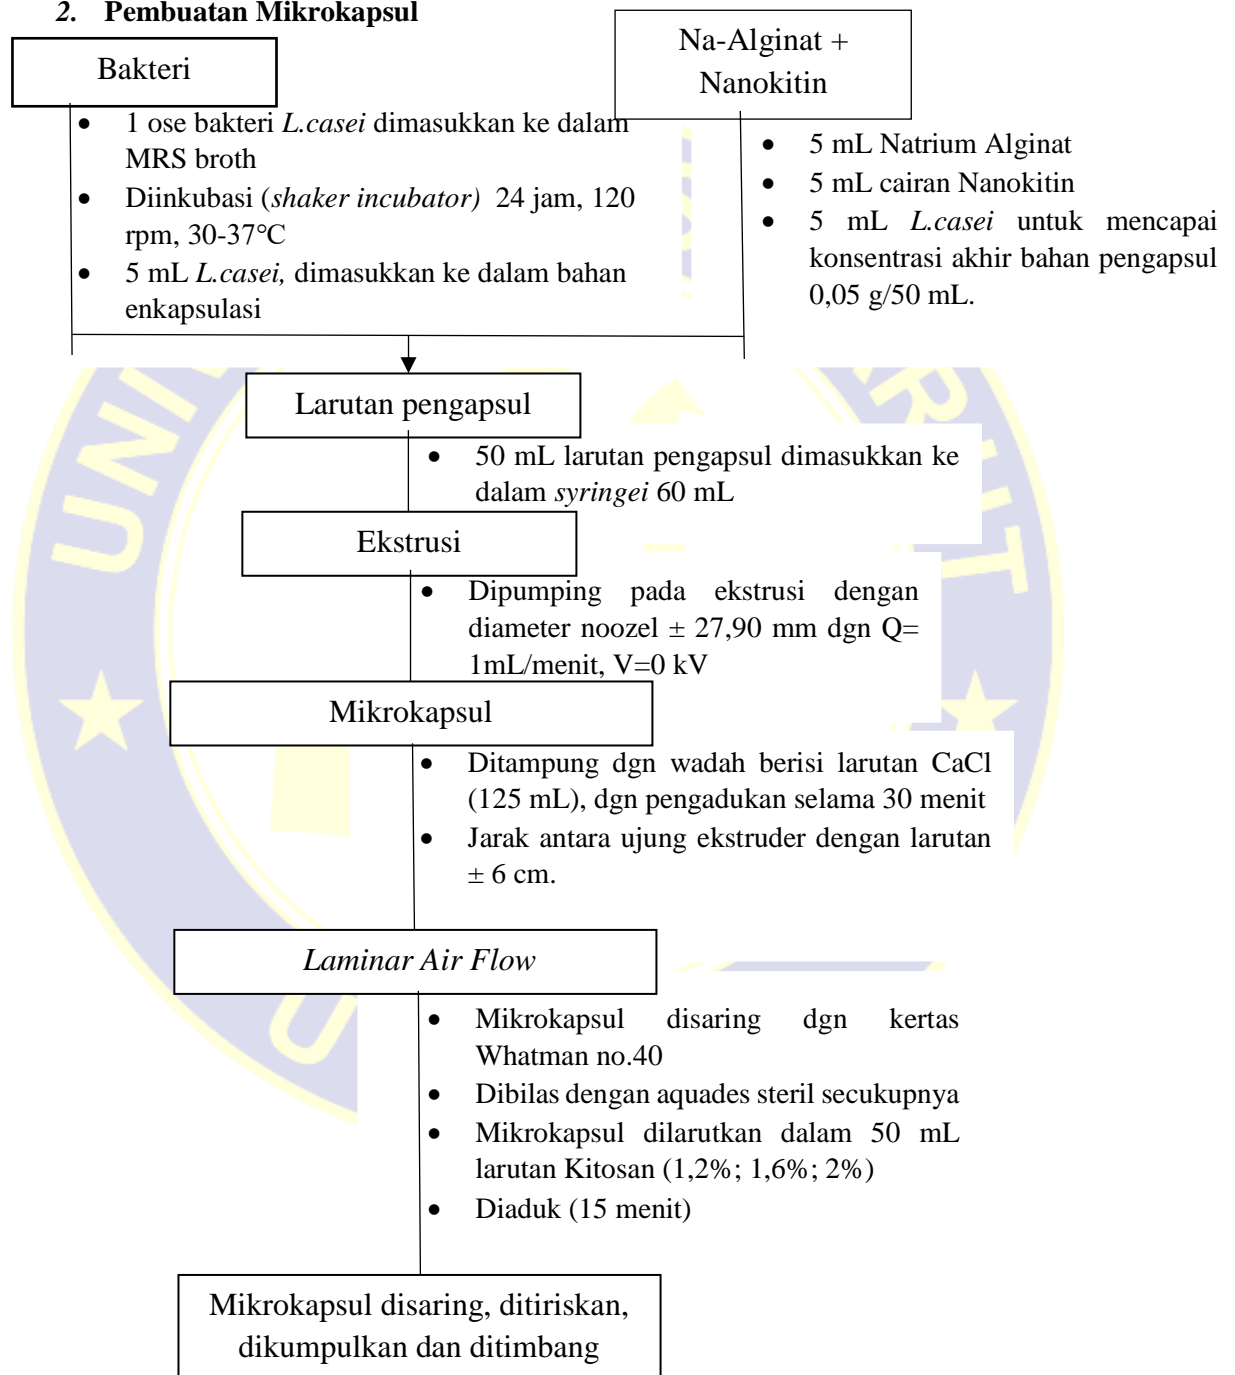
*2. Pembuatan Mikrokapsul*

Bakteri

- 1 ose bakteri *L.casei* dimasukkan ke dalam MRS broth
- Diinkubasi (*shaker incubator*) 24 jam, 120 rpm, 30-37°C
- 5 mL *L.casei,* dimasukkan ke dalam bahan enkapsulasi

Na-Alginat + Nanokitin

- 5 mL Natrium Alginat
- 5 mL cairan Nanokitin
- 5 mL *L.casei* untuk mencapai konsentrasi akhir bahan pengapsul 0,05 g/50 mL.

Larutan pengapsul

- 50 mL larutan pengapsul dimasukkan ke dalam *syringei* 60 mL

Ekstrusi

- Dipumping pada ekstrusi dengan diameter noozel ± 27,90 mm dgn Q= 1mL/menit, V=0 kV

Mikrokapsul

- Ditampung dgn wadah berisi larutan CaCl (125 mL), dgn pengadukan selama 30 menit
- Jarak antara ujung ekstruder dengan larutan ± 6 cm.

*Laminar Air Flow*

- Mikrokapsul disaring dgn kertas Whatman no.40
- Dibilas dengan aquades steril secukupnya
- Mikrokapsul dilarutkan dalam 50 mL larutan Kitosan (1,2%; 1,6%; 2%)
- Diaduk (15 menit)

Mikrokapsul disaring, ditiriskan, dikumpulkan dan ditimbang